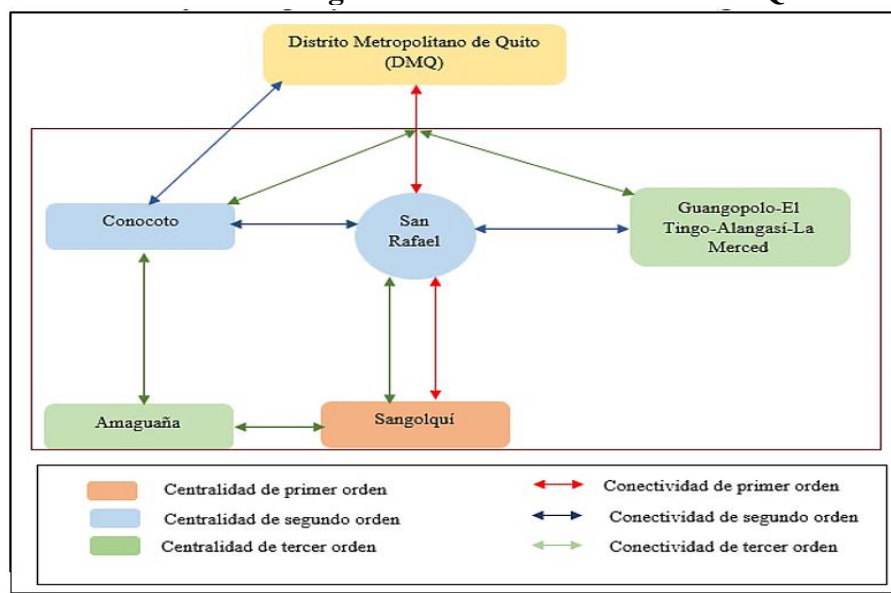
Distrito Metropolitano de Quito (DMQ)

Conocoto

San Rafael

Guangopolo-El Tingo-Alangasí-La Merced

Amaguaña

Sangolquí

Centralidad de primer orden
Centralidad de segundo orden
Centralidad de tercer orden

Conectividad de primer orden
Conectividad de segundo orden
Conectividad de tercer orden